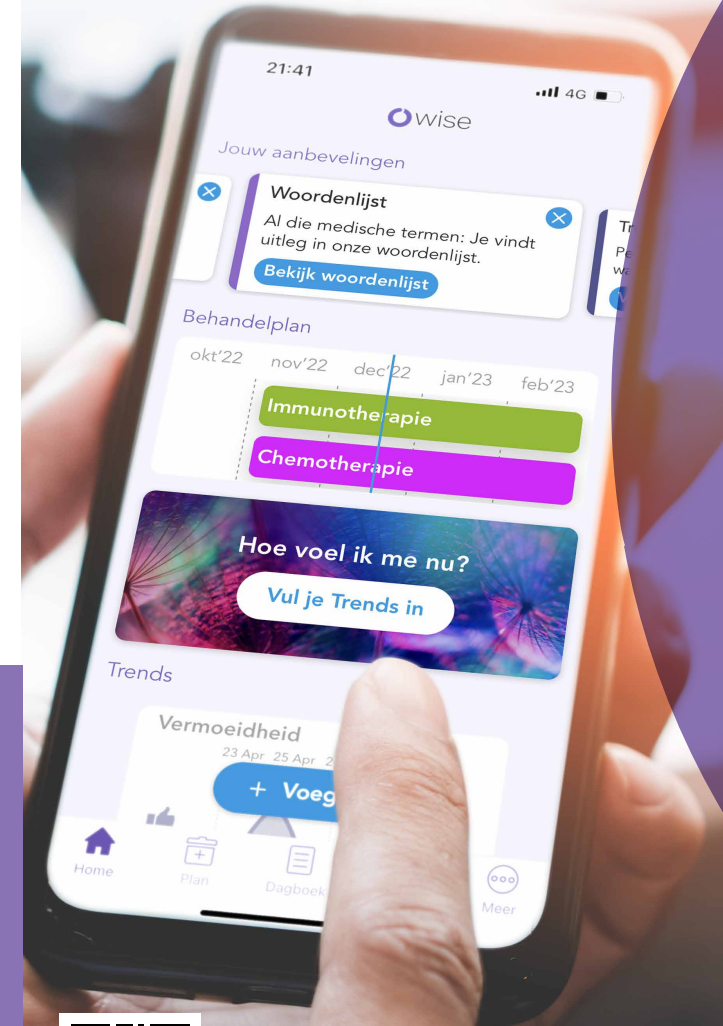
21:41

4G

wise

Jouw aanbevelingen

Woordenlijst

Al die medische termen: Je vindt uitleg in onze woordenlijst.

Bekijk woordenlijst

Tr

Pe

w

Behandelplan

okt'22 nov'22 dec'22 jan'23 feb'23

Immunotherapie

Chemotherapie

Hoe voel ik me nu?

Vul je Trends in

Trends

Vermoeidheid

23 Apr 25 Apr 2

+ Voeg

Home

Plan

Dagboek

Meer